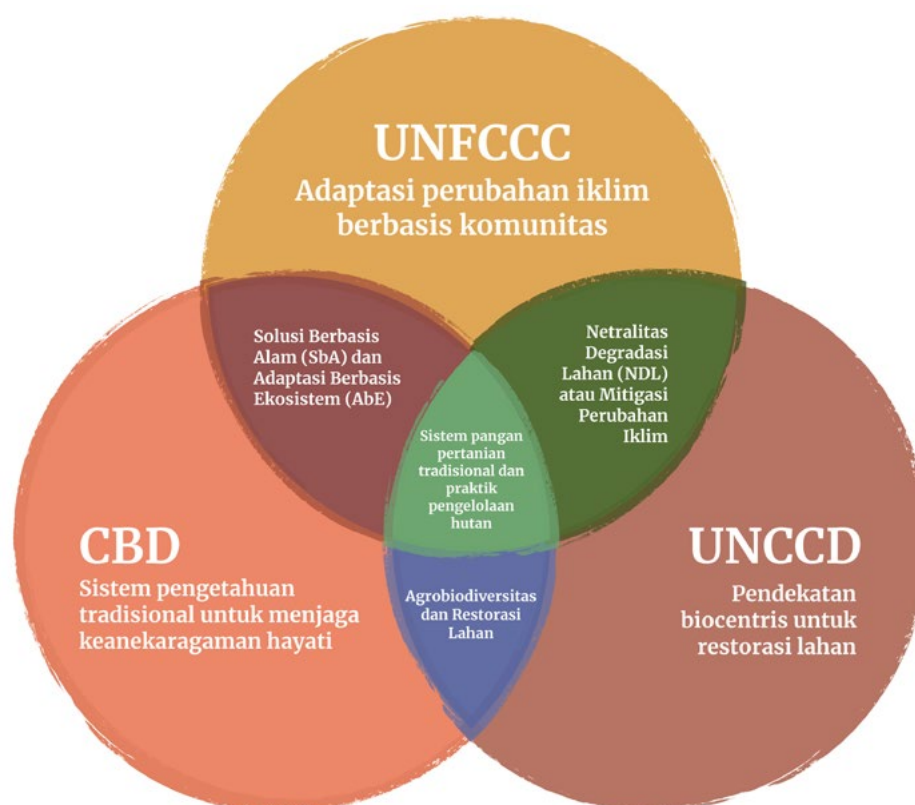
UNFCCC
Adaptasi perubahan iklim berbasis komunitas

Solusi Berbasis Alam (SbA) dan Adaptasi Berbasis Ekosistem (AbE)

Netralitas Degradasi Lahan (NDL) atau Mitigasi Perubahan Iklim

Sistem pangan pertanian tradisional dan praktik pengelolaan hutan

CBD
Sistem pengetahuan tradisional untuk menjaga keanekaragaman hayati

Agrobiodiversitas dan Restorasi Lahan

UNCCD
Pendekatan biocentris untuk restorasi lahan